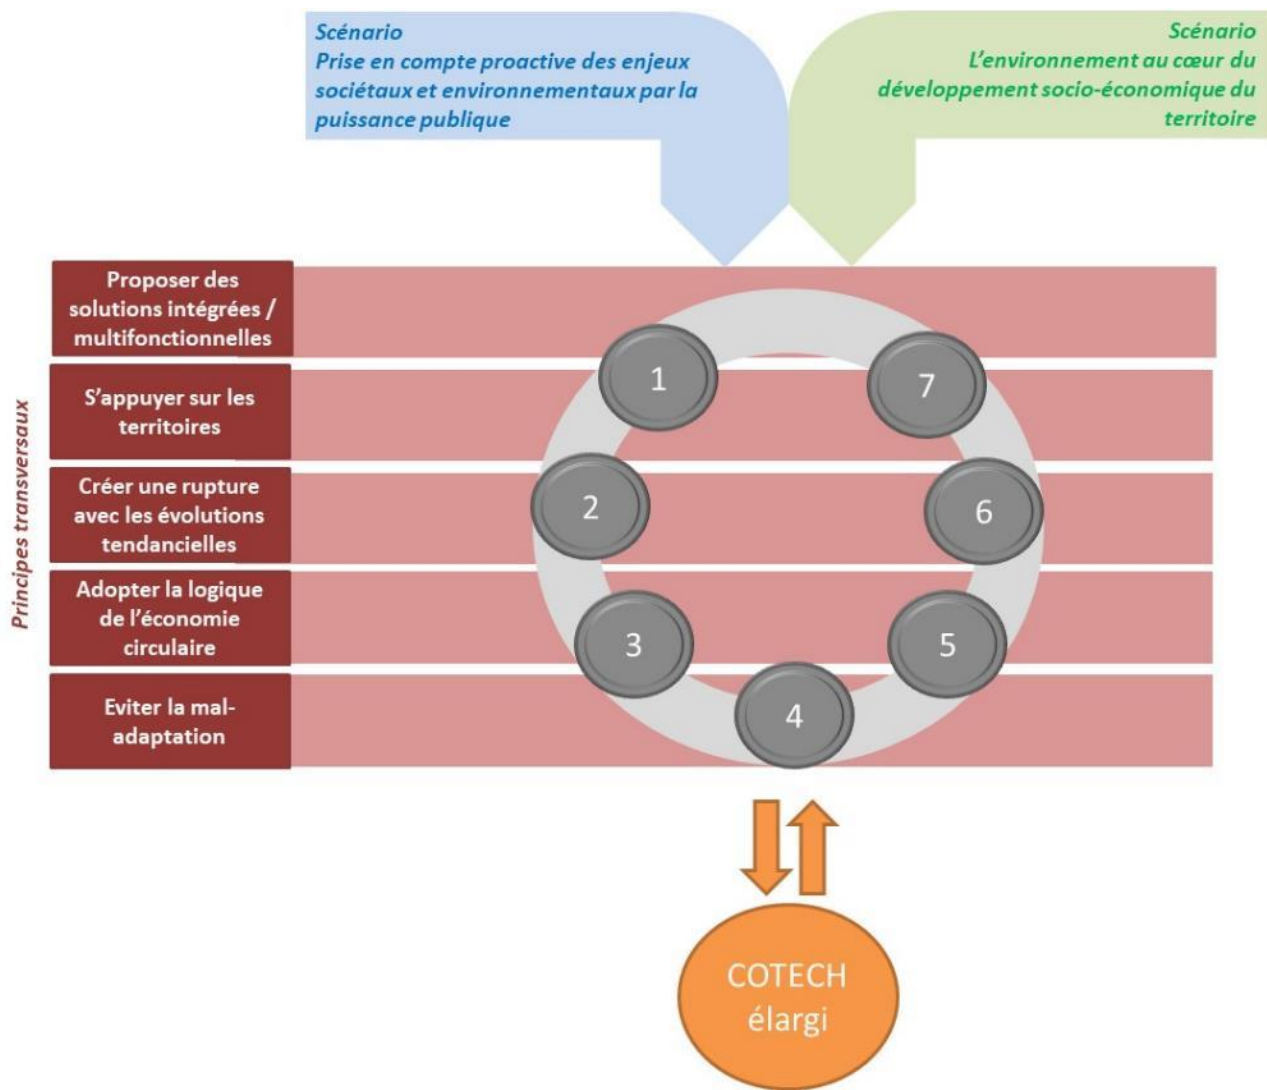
Scénario
Prise en compte proactive des enjeux sociétaux et environnementaux par la puissance publique

Scénario
L'environnement au cœur du développement socio-économique du territoire

Principes transversaux

Proposer des solutions intégrées / multifonctionnelles

S'appuyer sur les territoires

Créer une rupture avec les évolutions tendancielles

Adopter la logique de l'économie circulaire

Eviter la mal-adaptation

1

7

2

6

3

5

4

COTECH élargi